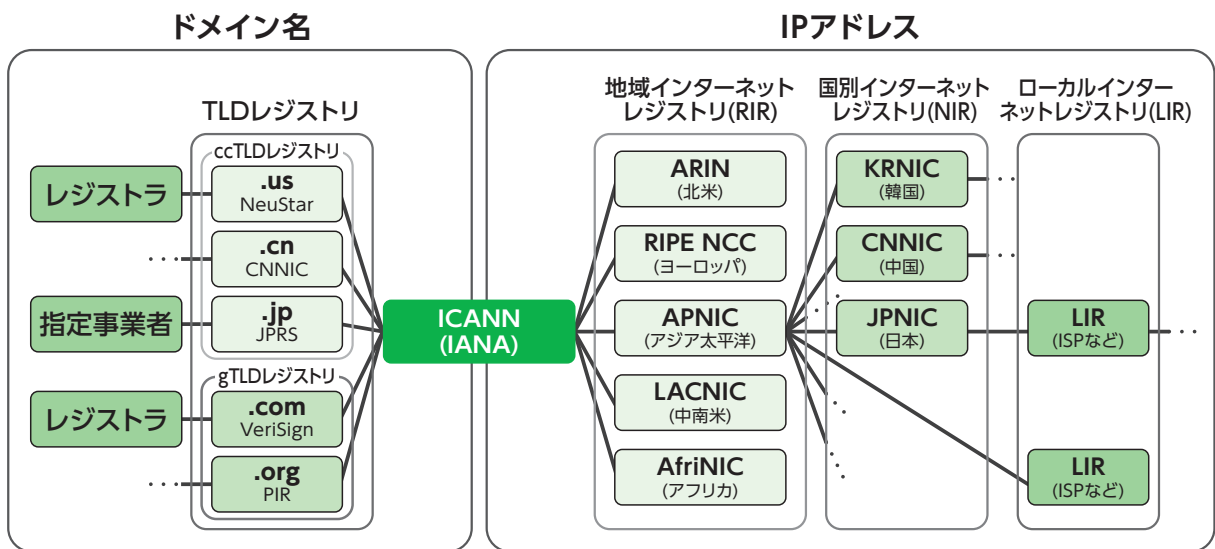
ドメイン名

TLDレジストリ

ccTLDレジストリ

レジストラ

.us
NeuStar

.cn
CNNIC

指定事業者

.jp
JPRS

gTLDレジストリ

レジストラ

.com
VeriSign

.org
PIR

ICANN
(IANA)

IPアドレス

地域インターネットレジストリ(RIR)

ARIN
(北米)

RIPE NCC
(ヨーロッパ)

APNIC
(アジア太平洋)

LACNIC
(中南米)

AfriNIC
(アフリカ)

国別インターネットレジストリ(NIR)

KRNIC
(韓国)

CNNIC
(中国)

JPNIC
(日本)

ローカルインターネットレジストリ(LIR)

LIR
(ISPなど)

LIR
(ISPなど)